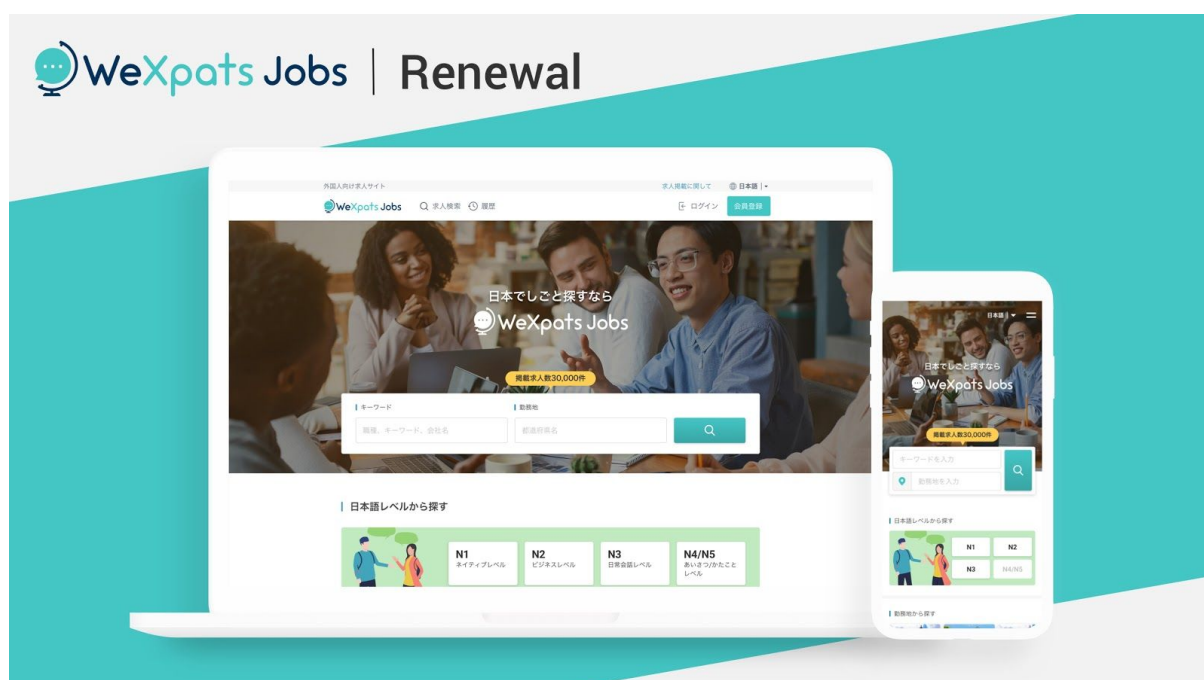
WeXpats Jobs | Renewal

外国人向け求人サイト
求人掲載に関して
日本語
WeXpats Jobs
求人検索
履歴
ログイン
会員登録

日本でしごと探すなら
WeXpats Jobs
掲載求人数30,000件
キーワード
職種、キーワード、会社名
勤務地
都道府県名

日本語レベルから探す
N1
ネイティブレベル
N2
ビジネスレベル
N3
日常会話レベル
N4/N5
あいさつ/かたことレベル

日本語
日本でしごと探すなら
WeXpats Jobs
掲載求人数30,000件
キーワードを入力
勤務地を入力
日本語レベルから探す
N1
N2
N3
N4/N5
勤務地から探す